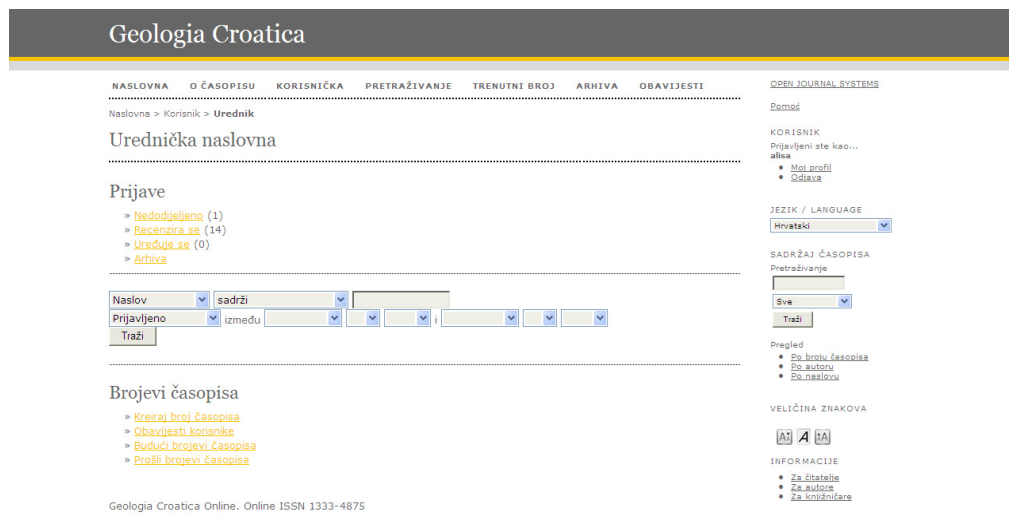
Geologia Croatica

NASLOVNA O ČASOPISU KORISNIČKA PRETRAŽIVANJE TRENUTNI BROJ ARHIVA OBAVIJESTI

Naslovna > Korisnik > Urednik

Urednička naslovna

Prijave

» Nedodijeljeno (1)
» Recenzira se (14)
» Uređuje se (0)
» Arhiva

Naslov sadrži
Prijavljeno između i
Traži

Brojevi časopisa

» Kreiraj broj časopisa
» Obavijesti korisnike
» Budući brojevi časopisa
» Prošli brojevi časopisa

Geologia Croatica Online. Online ISSN 1333-4875

OPEN JOURNAL SYSTEMS

Pomoć

KORISNIK
Prijavljeni ste kao...
alisa
• Moj profil
• Odjava

JEZIK / LANGUAGE
Hrvatski

SADRŽAJ ČASOPISA
Pretraživanje
Sve
Traži

Pregled
• Po broju časopisa
• Po autoru
• Po naslovu

VELIČINA ZNAKOVA
A A A

INFORMACIJE
• Za čitatelje
• Za autore
• Za knjižničare